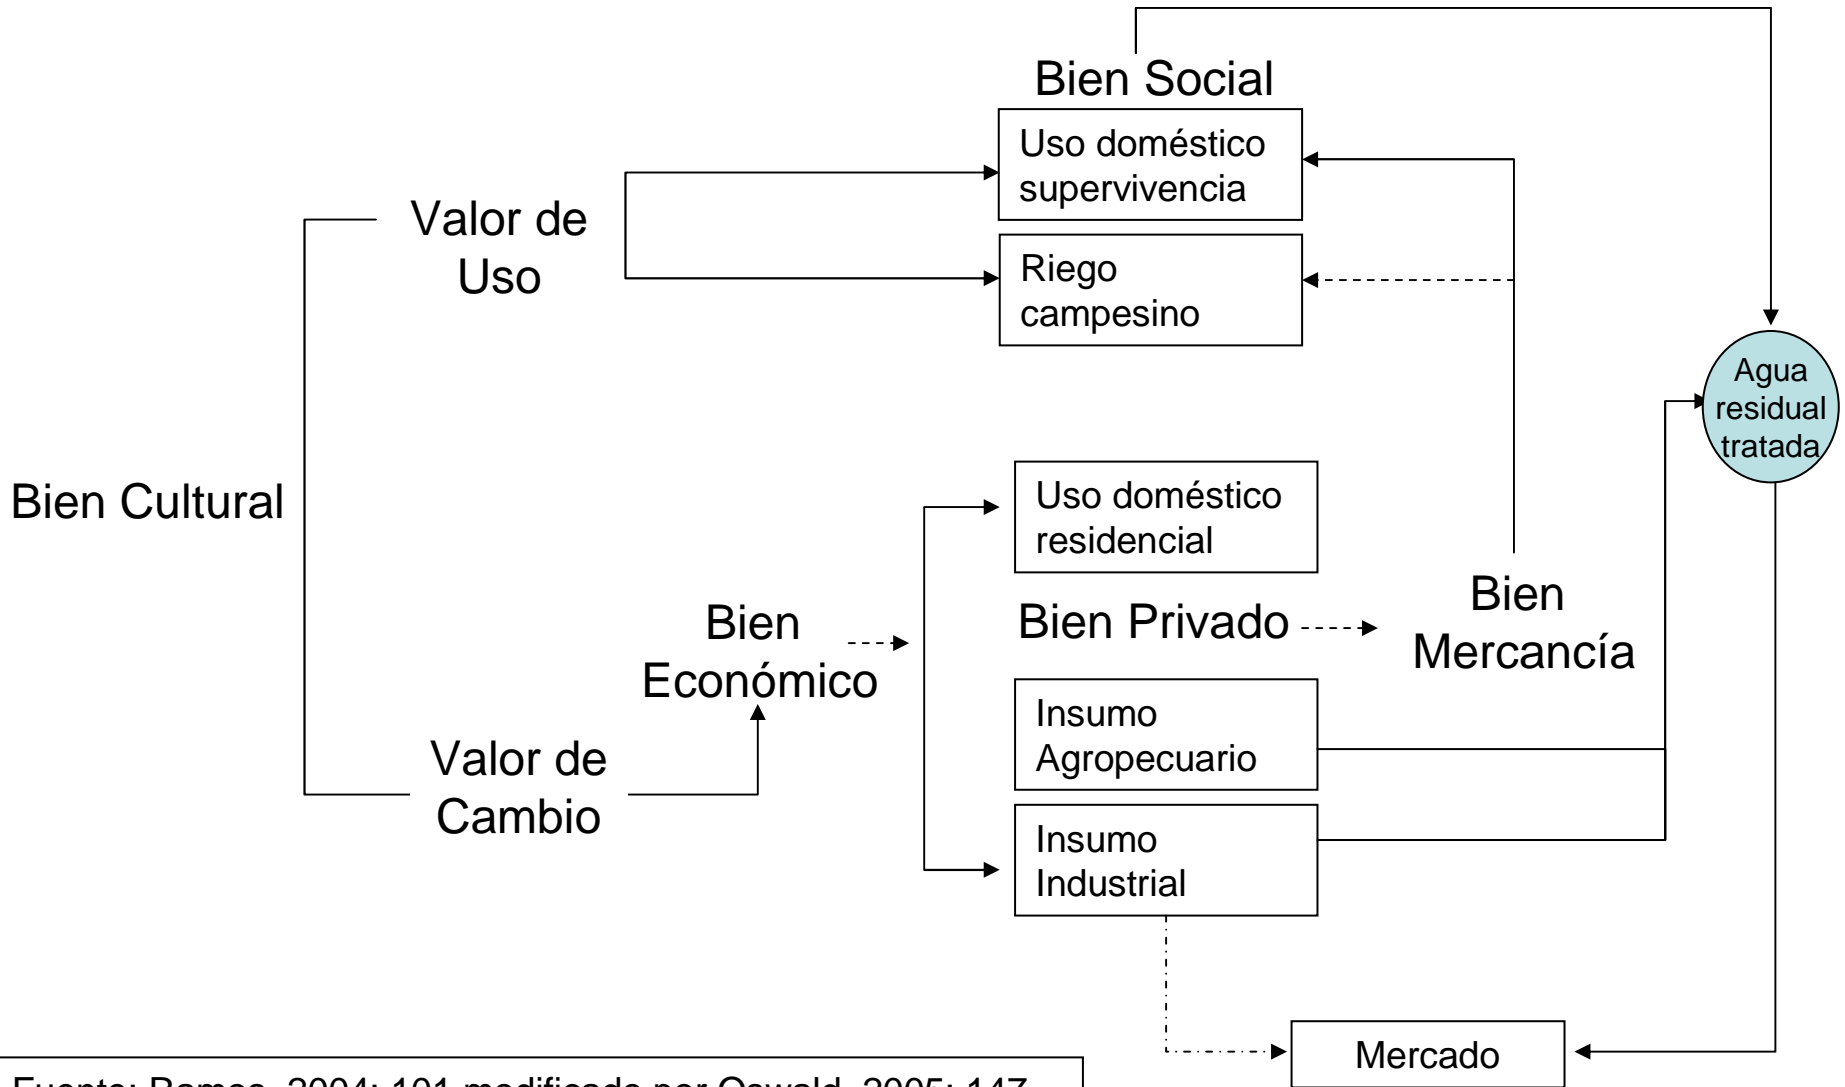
Bien Social

Uso doméstico supervivencia

Riego campesino

Valor de Uso

Bien Cultural

Agua residual tratada

Uso doméstico residencial

Bien Económico

Bien Privado

Bien Mercancía

Insumo Agropecuario

Valor de Cambio

Insumo Industrial

Mercado

Fuente: Ramos, 2004: 101 modificado por Oswald, 2005: 147